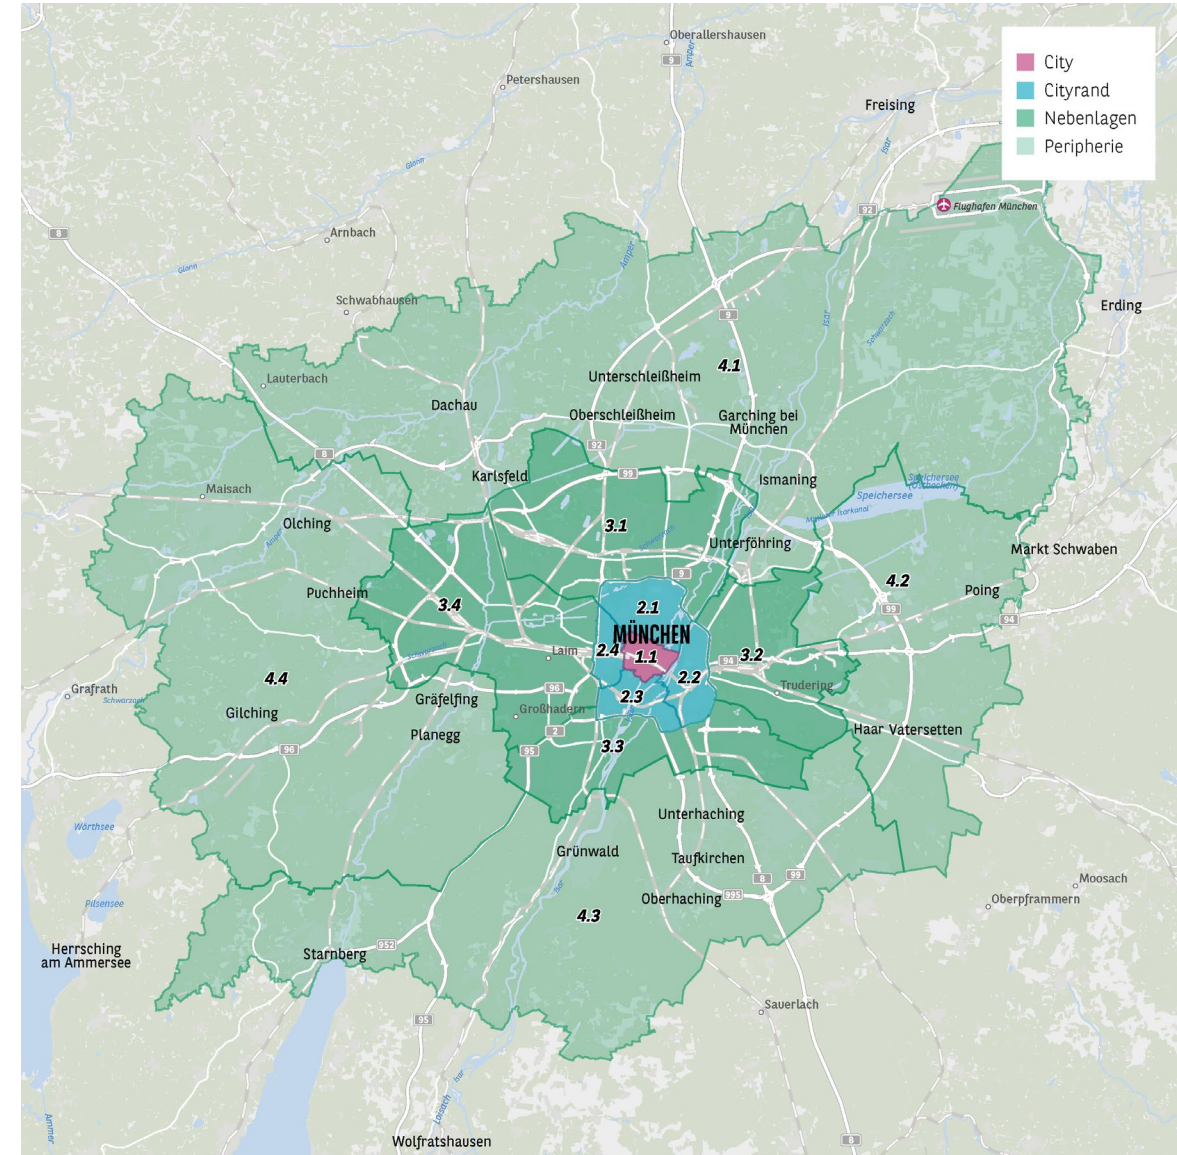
City
Cityrand
Nebenlagen
Peripherie

Oberallershausen
Petershausen
Freising
Flughafen München
Arnbach
Schwabhausen
Erding
Lauterbach
Dachau
Unterschleißheim
4.1
Oberschleißheim
Garching bei München
Karlsfeld
Ismaning
Maisach
Speichersee
Olching
3.1
Unterföhring
Markt Schwaben
4.2
Puchheim
3.4
2.1
Poing
MÜNCHEN
Laim
2.4
1.1
3.2
4.4
2.2
Trudering
Grafrath
Gilching
Gräfelfing
2.3
Großhadern
Planegg
Haar Vatersetten
3.3
Wörthsee
Unterhaching
Grünwald
Taufkirchen
Moosach
Oberhaching
Oberpframmern
Pilsensee
4.3
Herrsching am Ammersee
Starnberg
Sauerlach
Wolfratshausen
Amper
Isar
Glonn
8
9
92
99
94
96
95
2
952
995